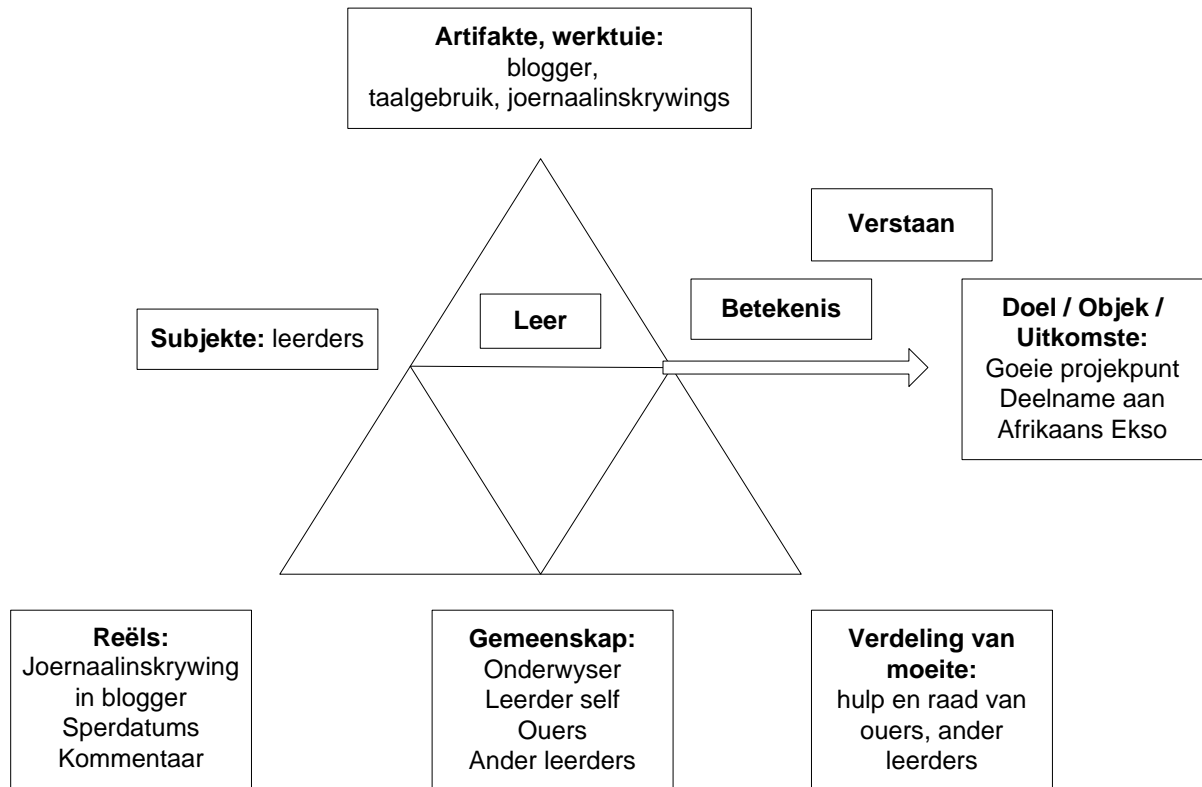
**Artifakte, werktuie:**
blogger,
taalgebruik, joernaalinskrywings

**Verstaan**

**Subjekte:** leerders

**Leer**

**Betekenis**

**Doel / Objek / Uitkomste:**
Goeie projekpunt
Deelname aan Afrikaans Ekso

**Reëls:**
Joernaalinskrywing in blogger
Sperdatums
Kommentaar

**Gemeenskap:**
Onderwyser
Leerder self
Ouers
Ander leerders

**Verdeling van moeite:**
hulp en raad van ouers, ander leerders